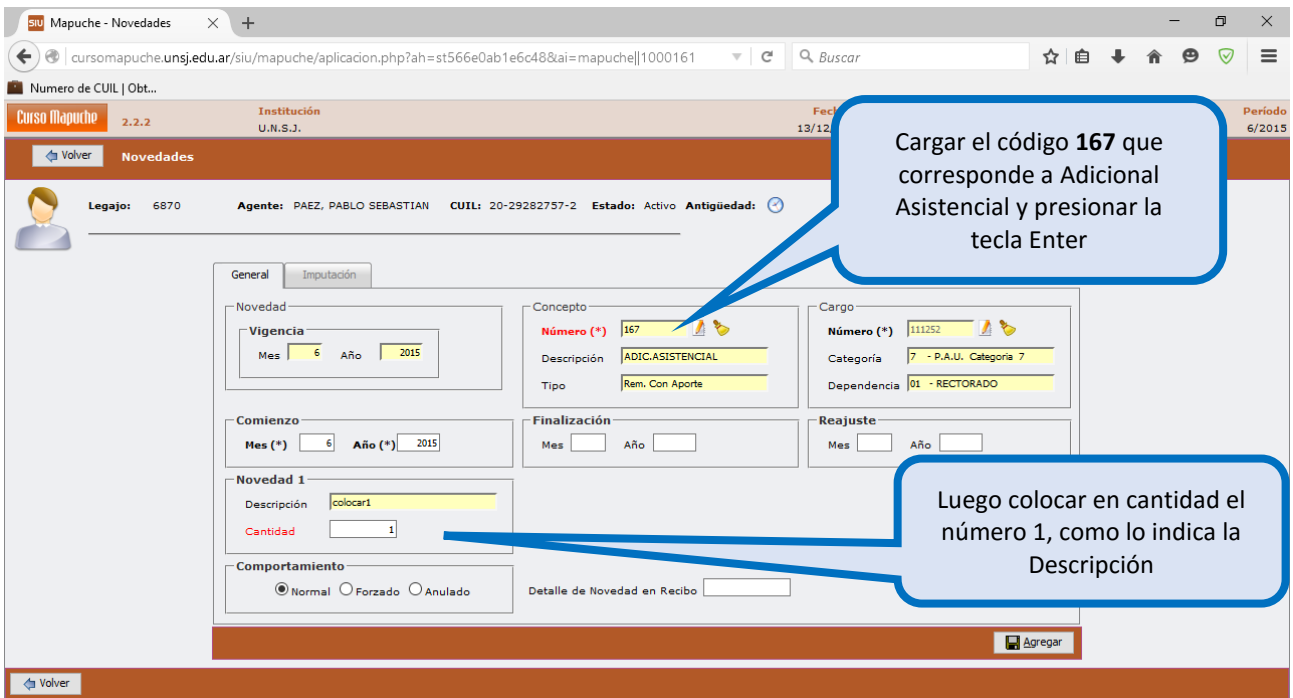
SIU Mapuche - Novedades × +

cursomapuche.unsj.edu.ar/siu/mapuche/aplicacion.php?ah=st566e0ab1e6c48&ai=mapuche||1000161

Buscar

Numero de CUIL | Obt...

Curso Mapuche 2.2.2 Institución U.N.S.J. Fech 13/12 Período 6/2015

Volver Novedades

Legajo: 6870 Agente: PAEZ, PABLO SEBASTIAN CUIL: 20-29282757-2 Estado: Activo Antigüedad:

Cargar el código **167** que corresponde a Adicional Asistencial y presionar la tecla Enter

General Imputación

Novedad
Vigencia
Mes 6 Año 2015

Concepto
Número (*) 167
Descripción ADIC.ASISTENCIAL
Tipo Rem. Con Aporte

Cargo
Número (*) 111252
Categoría 7 - P.A.U. Categoria 7
Dependencia 01 - RECTORADO

Comienzo
Mes (*) 6 Año (*) 2015

Finalización
Mes Año

Reajuste
Mes Año

Novedad 1
Descripción colocar1
Cantidad 1

Luego colocar en cantidad el número 1, como lo indica la Descripción

Comportamiento
Normal Forzado Anulado

Detalle de Novedad en Recibo

Agregar

Volver